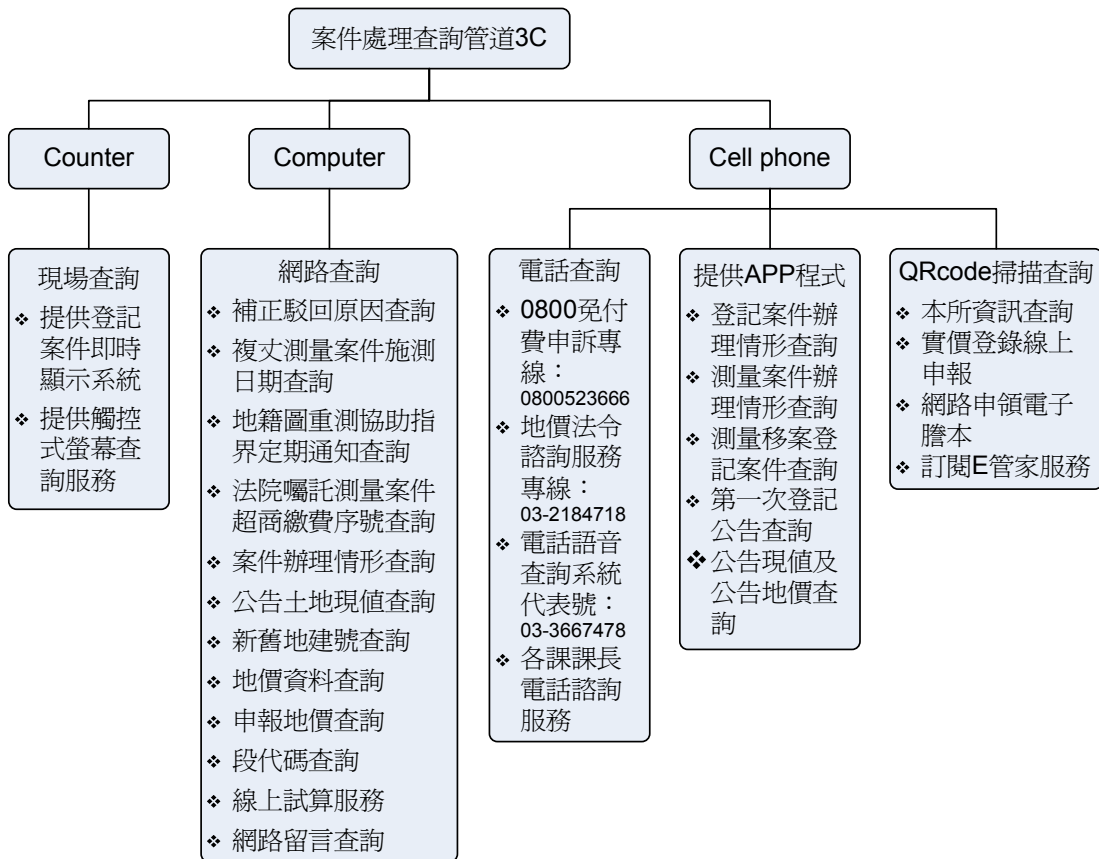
案件處理查詢管道3C

Counter

現場查詢
❖ 提供登記案件即時顯示系統
❖ 提供觸控式螢幕查詢服務

Computer

網路查詢
❖ 補正駁回原因查詢
❖ 複丈測量案件施測日期查詢
❖ 地籍圖重測協助指界定期通知查詢
❖ 法院囑託測量案件超商繳費序號查詢
❖ 案件辦理情形查詢
❖ 公告土地現值查詢
❖ 新舊地建號查詢
❖ 地價資料查詢
❖ 申報地價查詢
❖ 段代碼查詢
❖ 線上試算服務
❖ 網路留言查詢

Cell phone

電話查詢
❖ 0800免付費申訴專線：0800523666
❖ 地價法令諮詢服務專線：03-2184718
❖ 電話語音查詢系統代表號：03-3667478
❖ 各課課長電話諮詢服務

提供APP程式
❖ 登記案件辦理情形查詢
❖ 測量案件辦理情形查詢
❖ 測量移案登記案件查詢
❖ 第一次登記公告查詢
❖ 公告現值及公告地價查詢

QRcode掃描查詢
❖ 本所資訊查詢
❖ 實價登錄線上申報
❖ 網路申領電子謄本
❖ 訂閱E管家服務